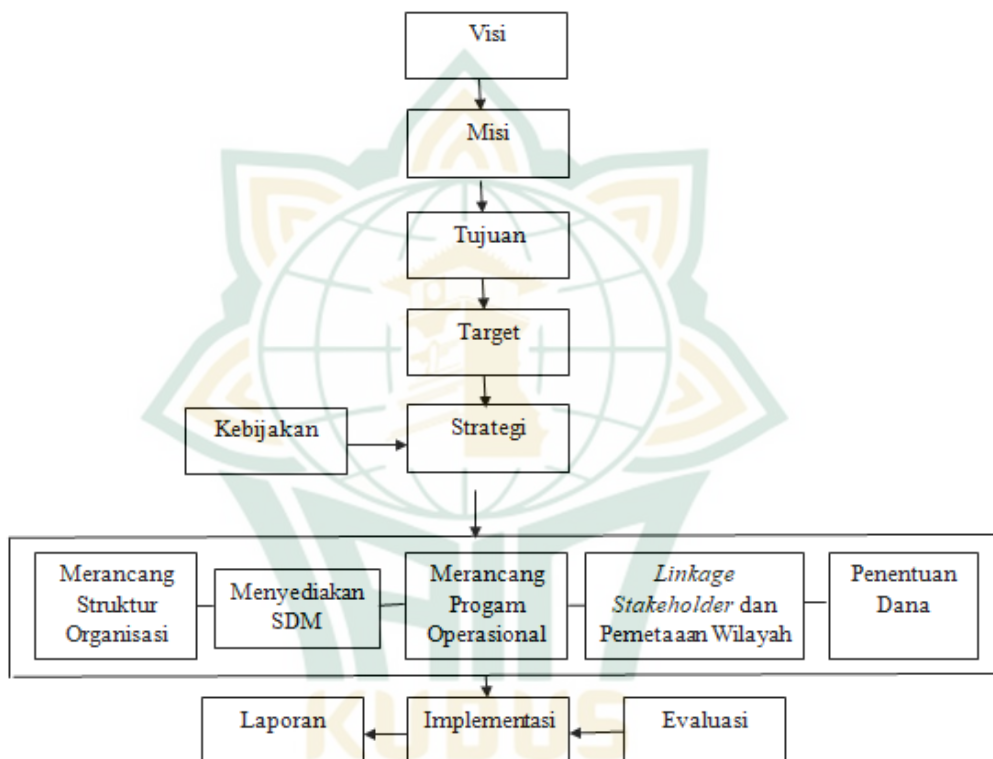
Visi

Misi

Tujuan

Target

Kebijakan

Strategi

Merancang Struktur Organisasi

Menyediakan SDM

Merancang Progam Operasional

*Linkage Stakeholder* dan Pemetaan Wilayah

Penentuan Dana

Laporan

Implementasi

Evaluasi

KUDUS